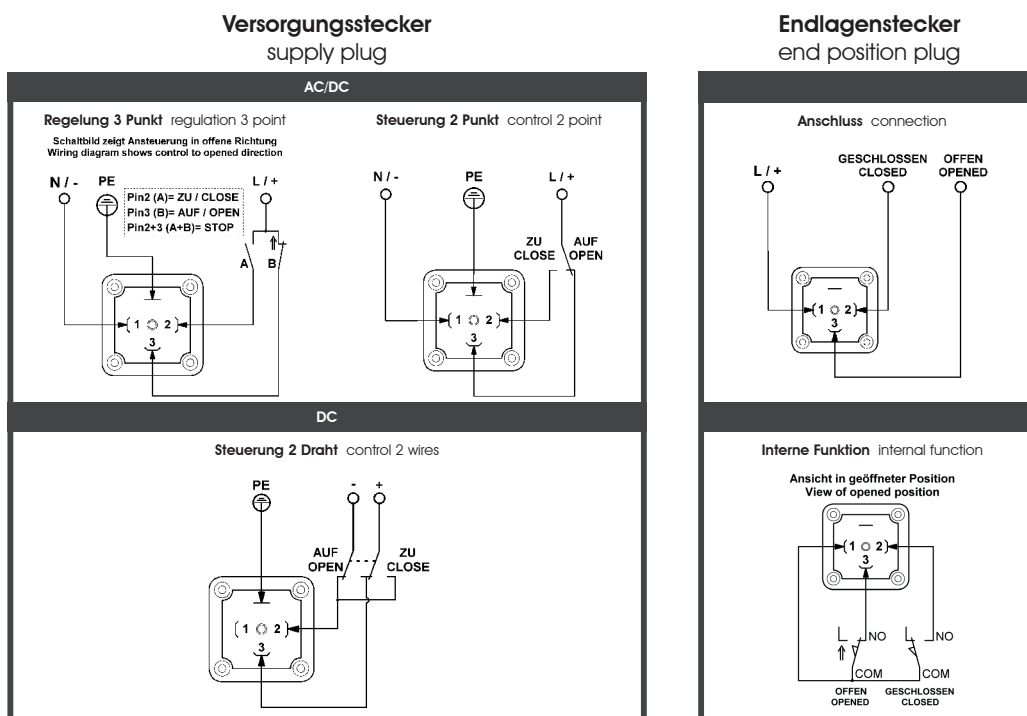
**Versorgungsstecker**
supply plug

AC/DC

**Regelung 3 Punkt** regulation 3 point

Schaltbild zeigt Ansteuerung in offene Richtung
Wiring diagram shows control to opened direction

N / -
PE
Pin2 (A)= ZU / CLOSE
Pin3 (B)= AUF / OPEN
Pin2+3 (A+B)= STOP
L / +
A
B
1
2
3

**Steuerung 2 Punkt** control 2 point

N / -
PE
L / +
ZU
CLOSE
AUF
OPEN
1
2
3

DC

**Steuerung 2 Draht** control 2 wires

PE
-
+
AUF
OPEN
ZU
CLOSE
1
2
3

**Endlagenstecker**
end position plug

**Anschluss** connection

L / +
GESCHLOSSEN
CLOSED
OFFEN
OPENED
1
2
3

**Interne Funktion** internal function

Ansicht in geöffneter Position
View of opened position

1
2
3
NO
NO
COM
COM
OFFEN
OPENED
GESCHLOSSEN
CLOSED